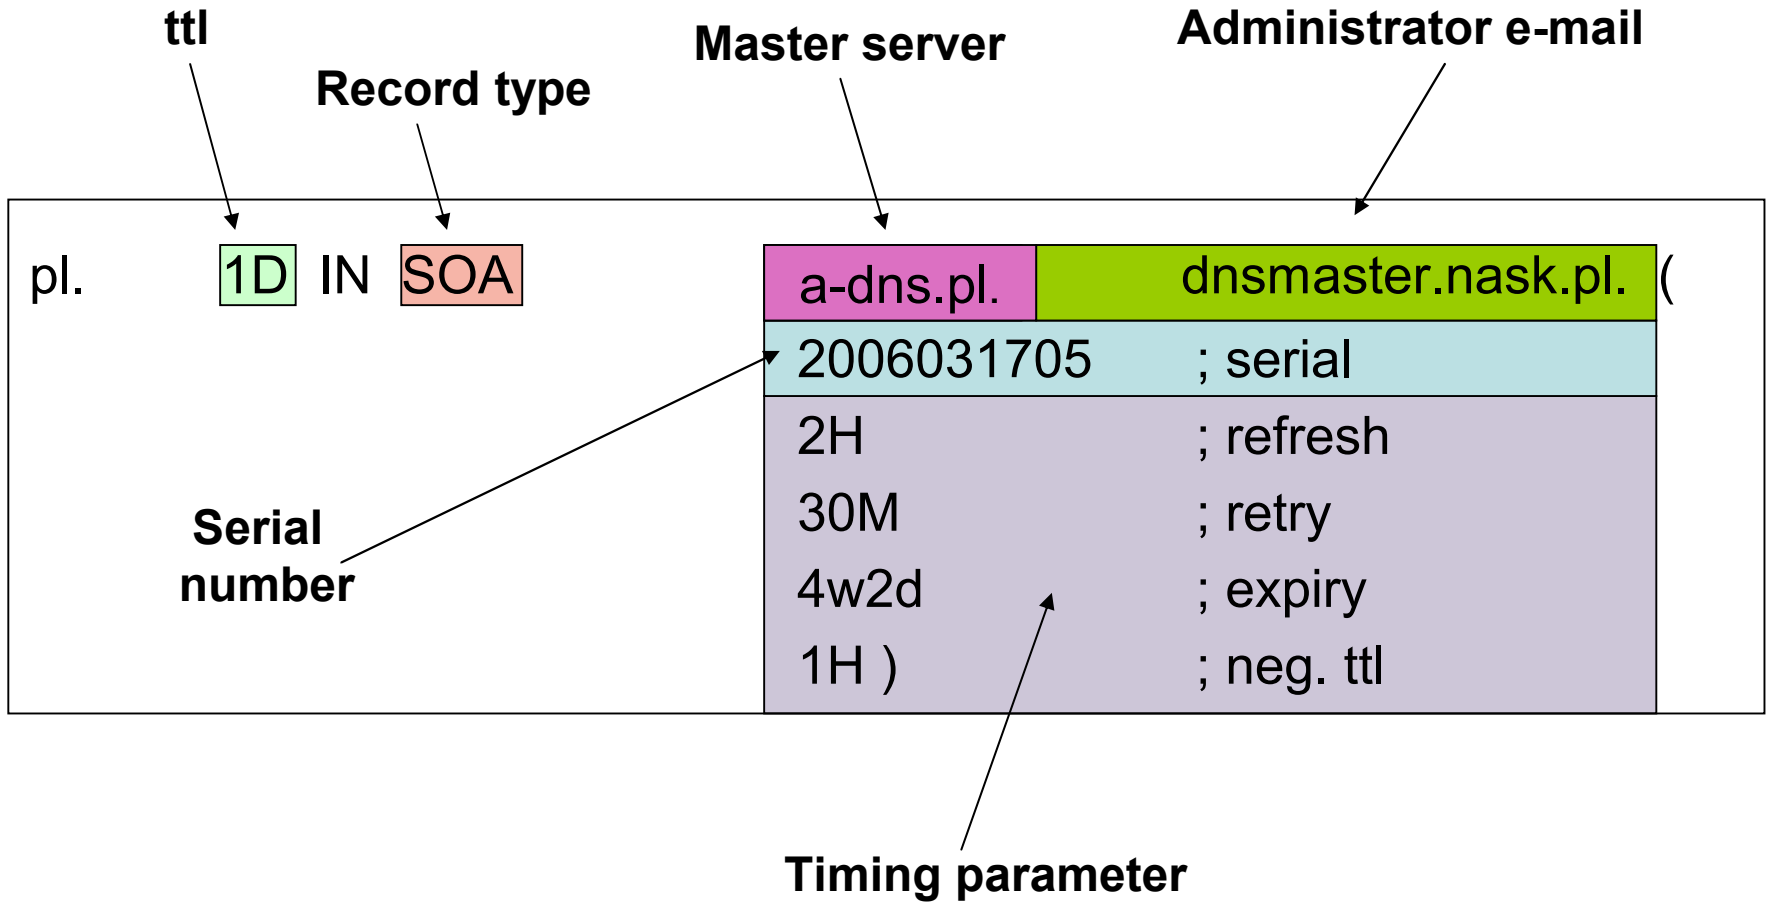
ttl

Record type

Master server

Administrator e-mail

pl. 1D IN SOA a-dns.pl. dnsmaster.nask.pl. (

2006031705 ; serial

2H ; refresh

30M ; retry

4w2d ; expiry

1H ) ; neg. ttl

Serial number

Timing parameter